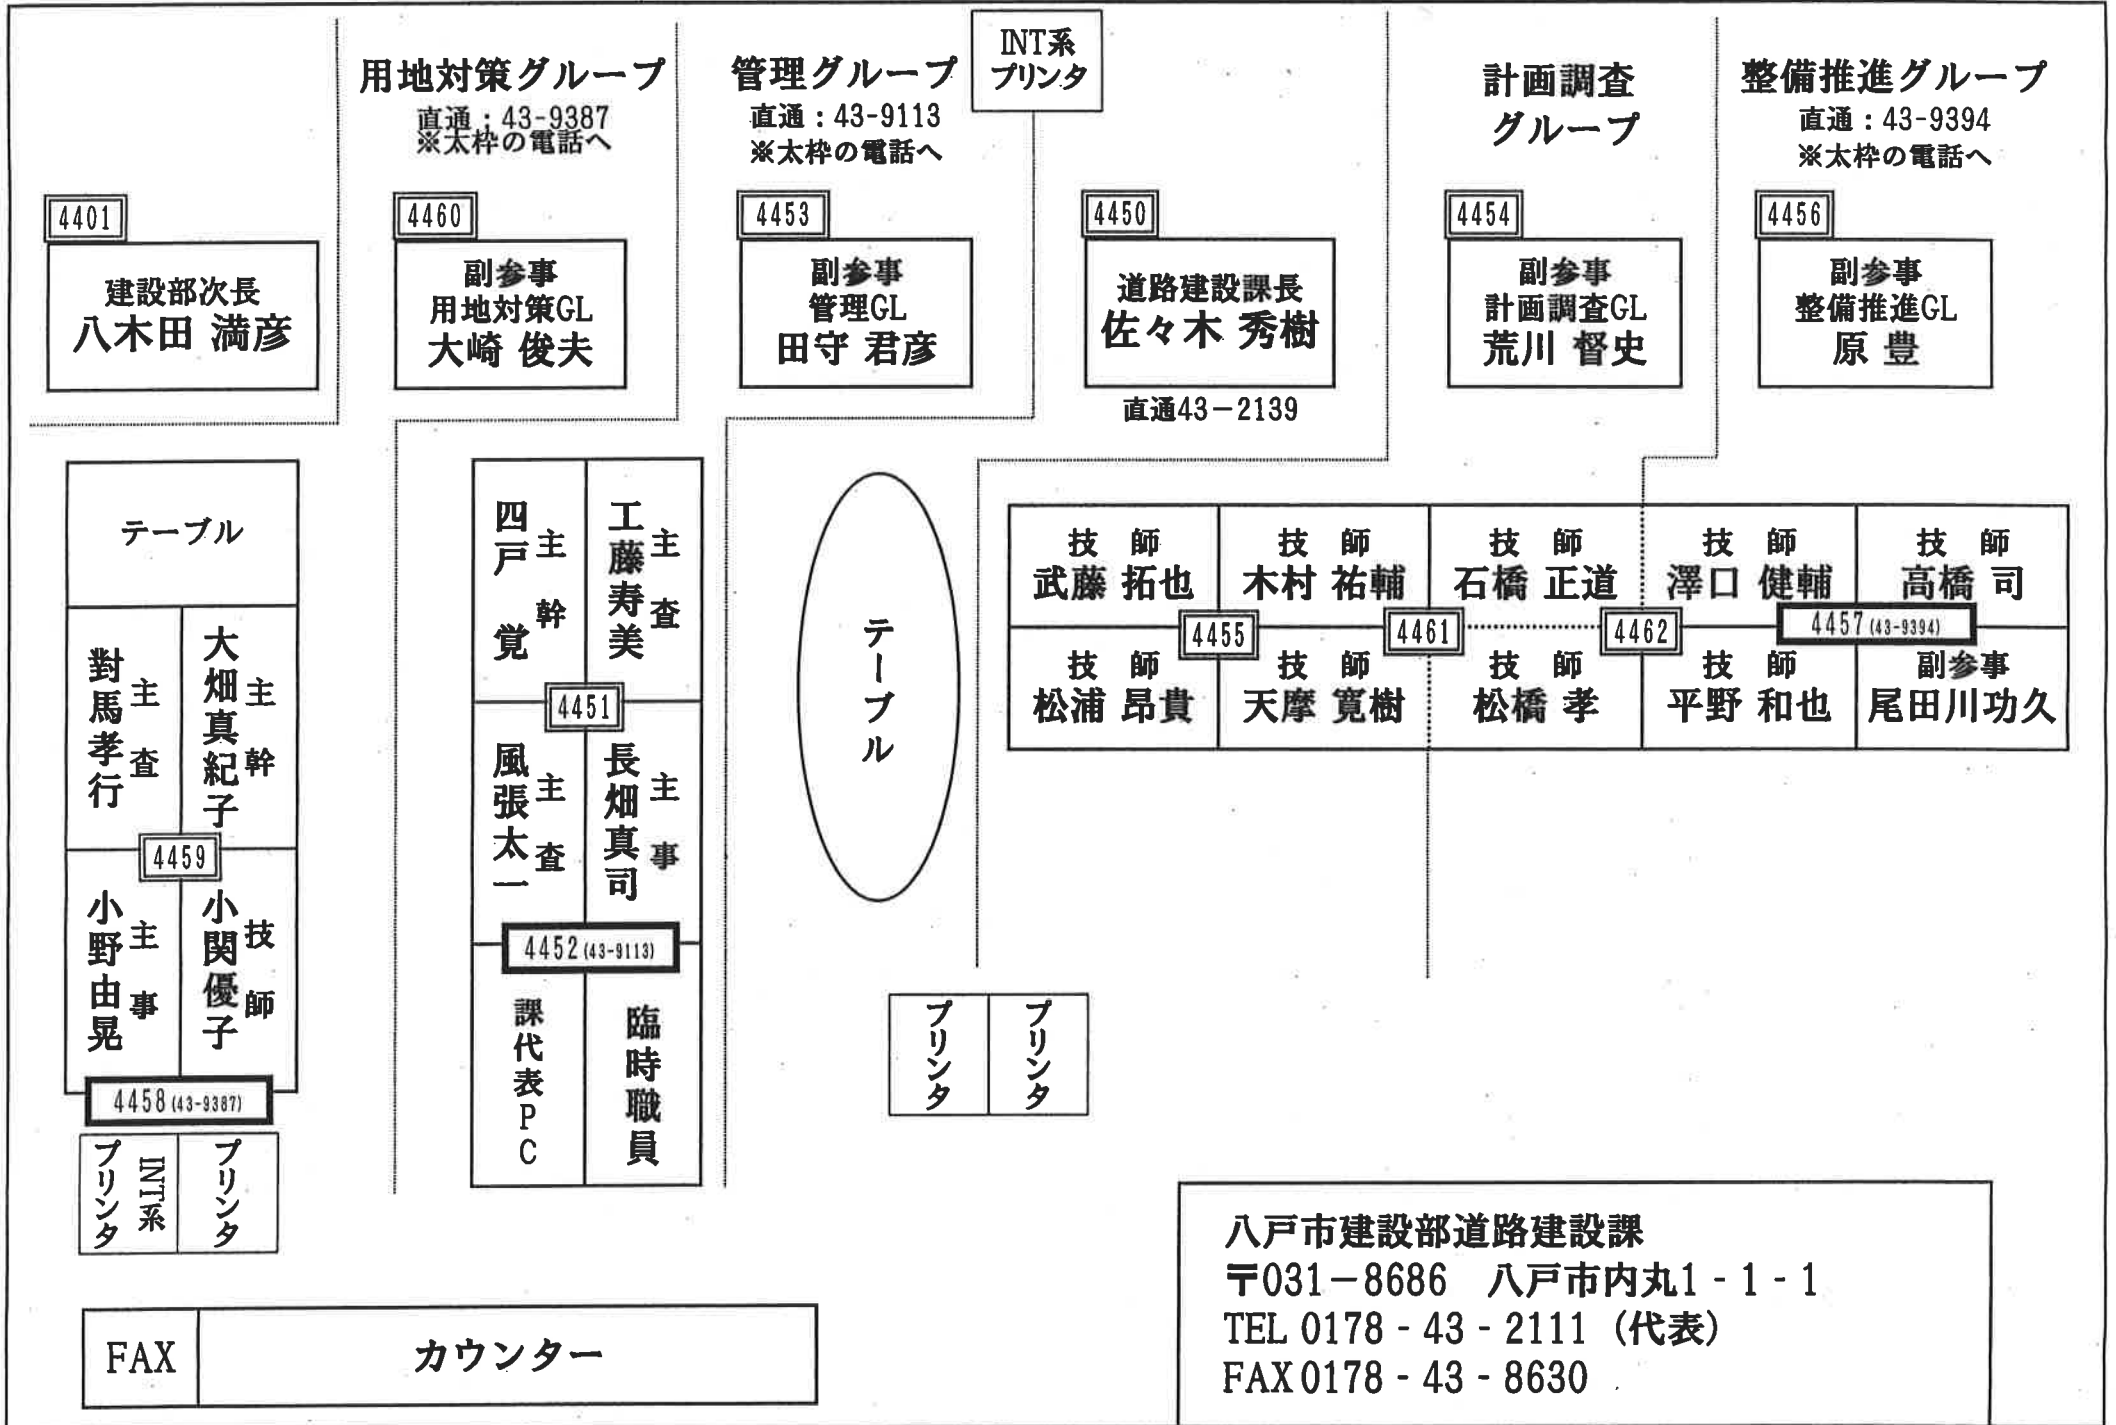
用地対策グループ
直通：43-9387
※太枠の電話へ

管理グループ
直通：43-9113
※太枠の電話へ

INT系
プリンタ

計画調査
グループ

整備推進グループ
直通：43-9394
※太枠の電話へ

4401
建設部次長
八木田 満彦

4460
副参事
用地対策GL
大崎 俊夫

4453
副参事
管理GL
田守 君彦

4450
道路建設課長
佐々木 秀樹
直通43－2139

4454
副参事
計画調査GL
荒川 督史

4456
副参事
整備推進GL
原 豊

テーブル

主査
對馬孝行

主幹
大畑真紀子

4459

主事
小野由晃

技師
小関優子

4458 (43-9387)

INT系
プリンタ

プリンタ

主幹
四戸覚

主査
工藤寿美

4451

主査
風張太一

主事
長畑真司

4452 (43-9113)

課代表PC

臨時職員

テーブル

技師
武藤 拓也

技師
木村 祐輔

技師
石橋 正道

技師
澤口 健輔

技師
高橋 司

4455

4461

4462

4457 (43-9394)

技師
松浦 昂貴

技師
天摩 寛樹

技師
松橋 孝

技師
平野 和也

副参事
尾田川功久

プリンタ

プリンタ

FAX

カウンター

八戸市建設部道路建設課
〒031－8686 八戸市内丸1 - 1 - 1
TEL 0178 - 43 - 2111 (代表)
FAX 0178 - 43 - 8630